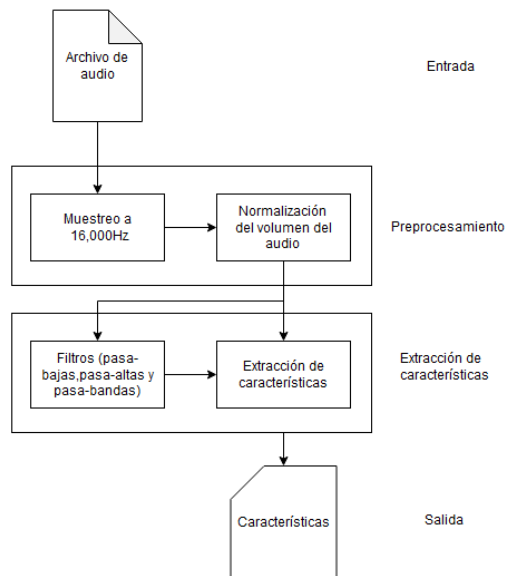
Archivo de audio

Entrada

Muestreo a 16,000Hz

Normalización del volumen del audio

Preprocesamiento

Filtros (pasa-bajas,pasa-altas y pasa-bandas)

Extracción de características

Extracción de características

Características

Salida